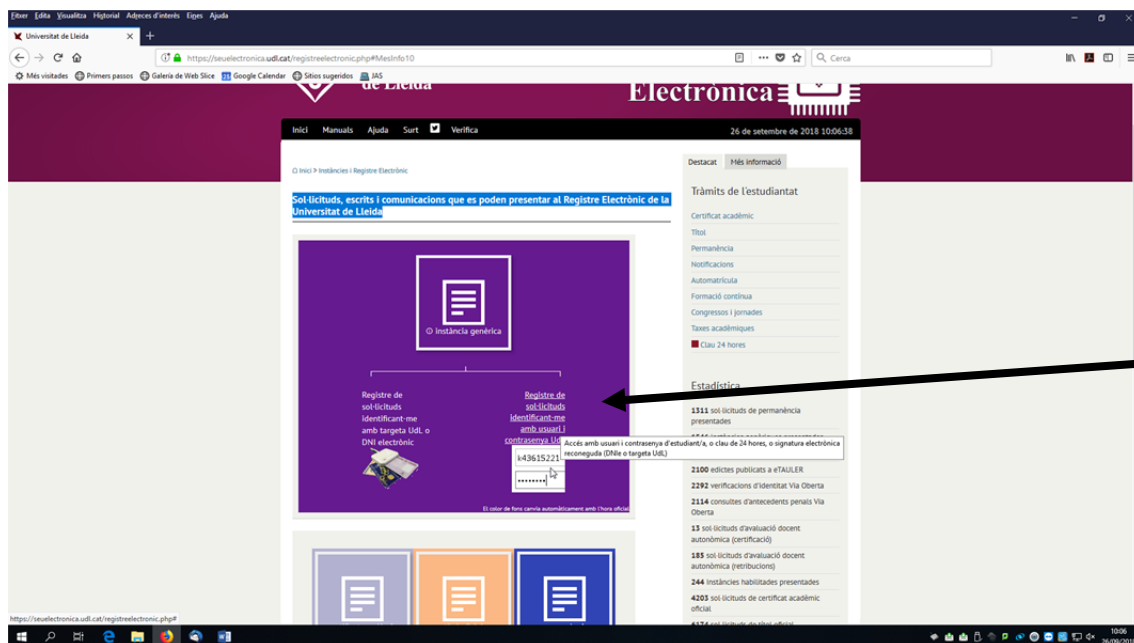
Fitxer Edita Visualitza Historial Adreces d'interès Eines Ajuda

Universitat de Lleida ×

https://seuelectronica.udl.cat/registreelectronic.php#MesInfo10

Cerca

Més visitades Primers passos Galeria de Web Slice Google Calendar Sitios sugeridos JAS

de Lleida

Electrònica

Inici Manuals Ajuda Surt Verifica

26 de setembre de 2018 10:06:38

Inici > Instàncies i Registre Electrònic

Sol·licituds, escrits i comunicacions que es poden presentar al Registre Electrònic de la Universitat de Lleida

Instància genèrica

Registre de sol·licituds identificant-me amb targeta UdL o DNI electrònic

Registre de sol·licituds identificant-me amb usuari i contrasenya Ud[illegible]

Accés amb usuari i contrasenya d'estudiant/a, o clau de 24 hores, o signatura electrònica reconeguda (DNIe o targeta UdL)

k43615221

••••••••

El color de fons canvia automàticament amb l'hora oficial

Destacat Més informació

Tràmits de l'estudiantat

Certificat acadèmic

Títol

Permanència

Notificacions

Automatrícula

Formació contínua

Congressos i jornades

Taxes acadèmiques

Clau 24 hores

Estadística

1311 sol·licituds de permanència presentades

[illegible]

2100 edictes publicats a eTAULER

2292 verificacions d'identitat Via Oberta

2114 consultes d'antecedents penals Via Oberta

13 sol·licituds d'avaluació docent autonòmica (certificació)

185 sol·licituds d'avaluació docent autonòmica (retribucions)

244 instàncies habilitades presentades

4203 sol·licituds de certificat acadèmic oficial

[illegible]

https://seuelectronica.udl.cat/registreelectronic.php#

10:06
26/09/2018